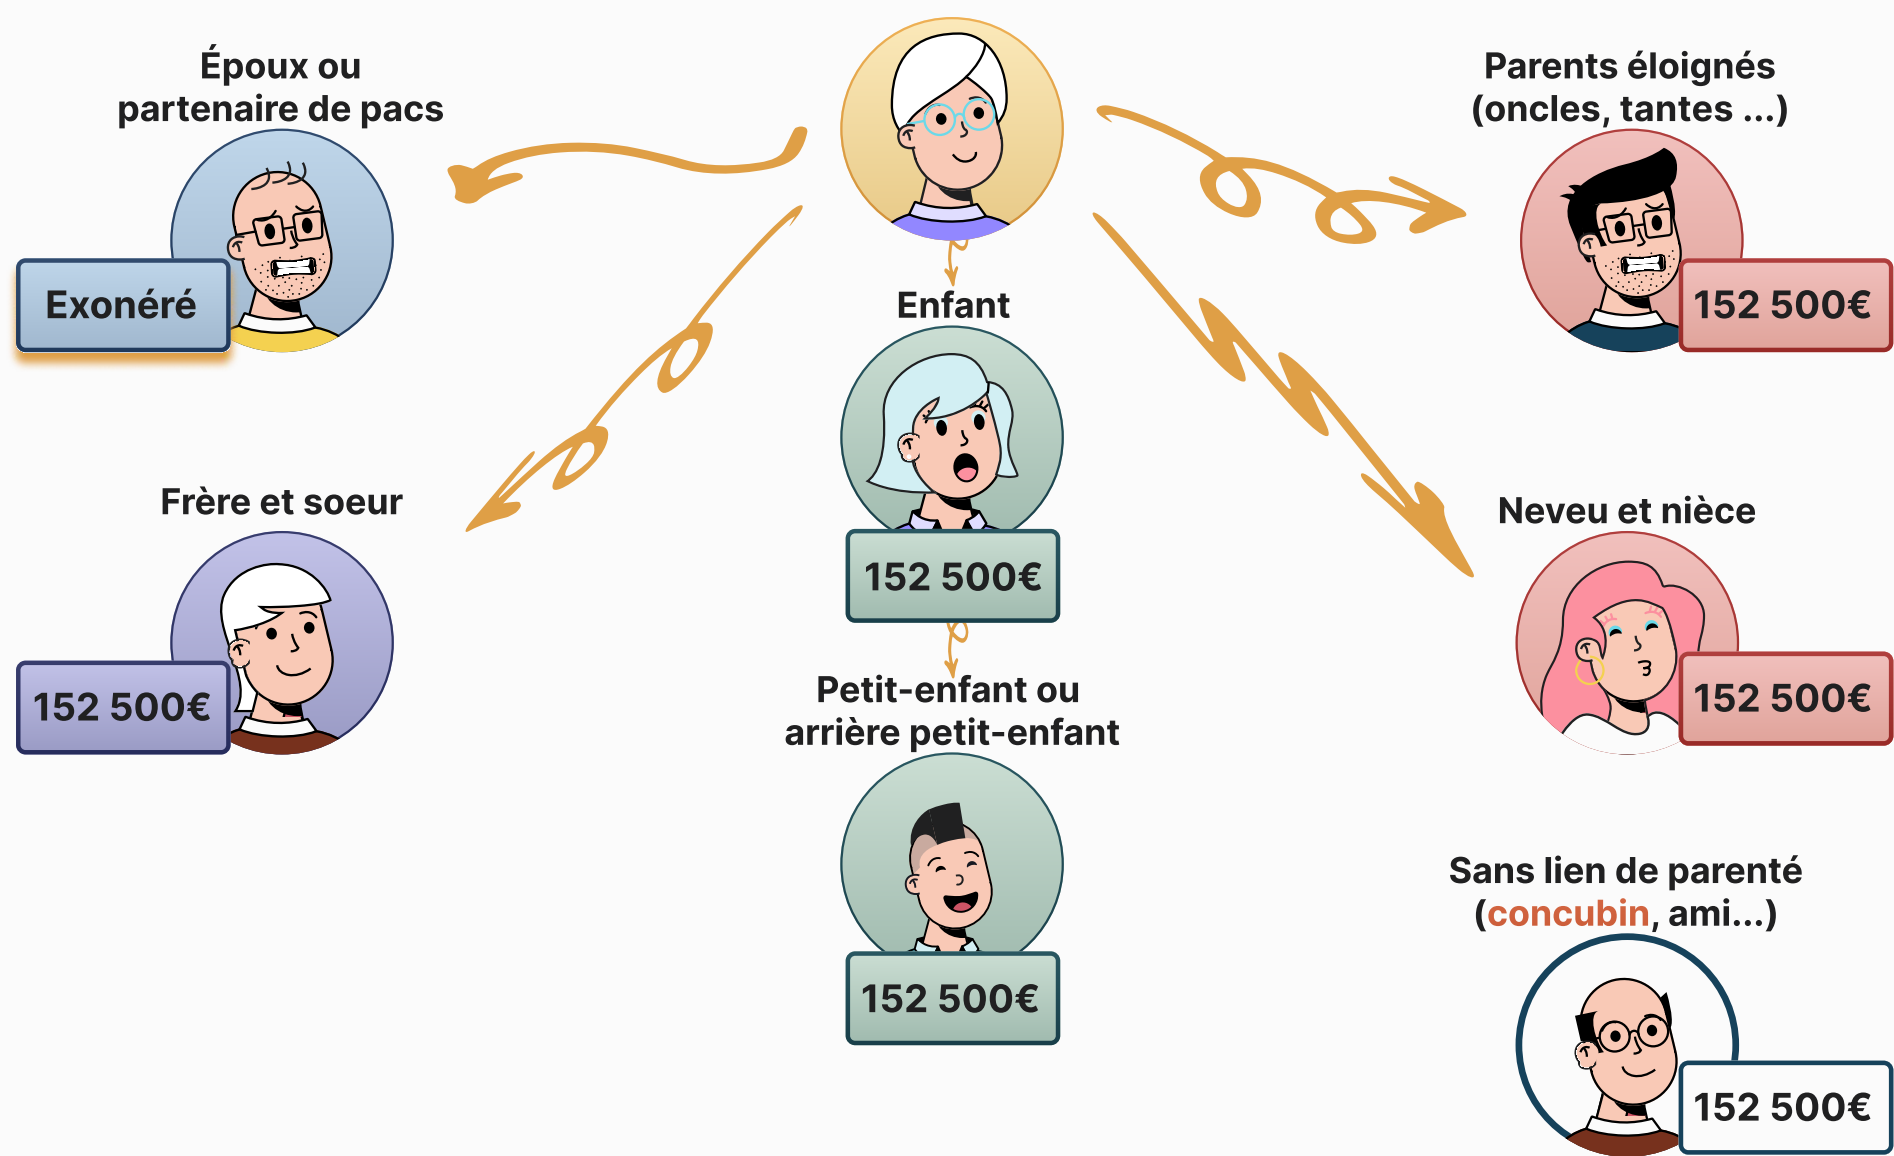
Époux ou partenaire de pacs

Exonéré

Enfant

152 500€

Parents éloignés (oncles, tantes ...)

152 500€

Frère et soeur

152 500€

Petit-enfant ou arrière petit-enfant

152 500€

Neveu et nièce

152 500€

Sans lien de parenté (concubin, ami...)

152 500€